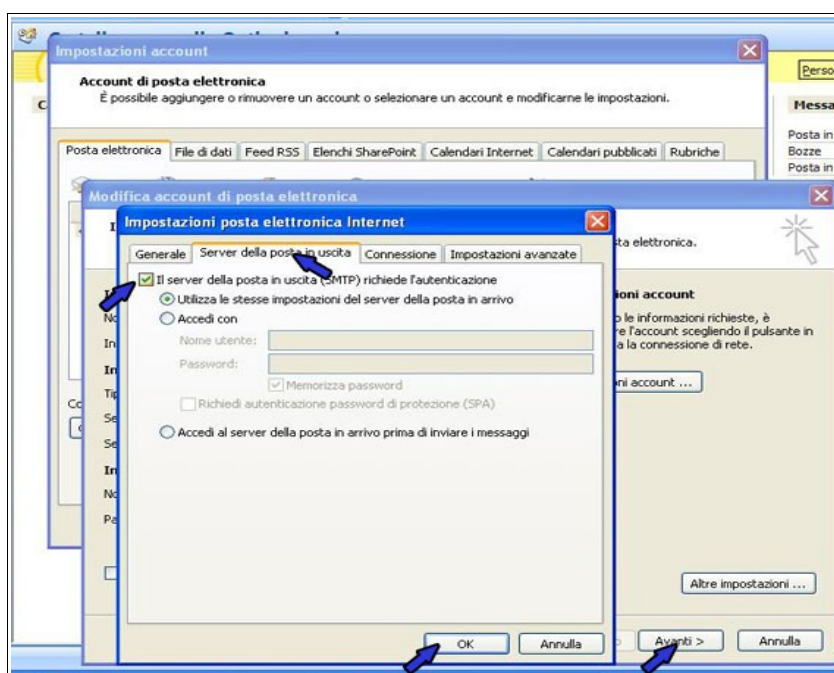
Impostazioni account

Account di posta elettronica
È possibile aggiungere o rimuovere un account o selezionare un account e modificarne le impostazioni.

Perso

Messa

Posta in
Bozze
Posta in

Posta elettronica | File di dati | Feed RSS | Elenchi SharePoint | Calendari Internet | Calendari pubblicati | Rubriche

Modifica account di posta elettronica

Impostazioni posta elettronica Internet

Generale | Server della posta in uscita | Connessione | Impostazioni avanzate

Il server della posta in uscita (SMTP) richiede l'autenticazione
Utilizza le stesse impostazioni del server della posta in arrivo
Accedi con
Nome utente:
Password:
Memorizza password
Richiedi autenticazione password di protezione (SPA)
Accedi al server della posta in arrivo prima di inviare i messaggi

OK
Annulla

sta elettronica.

ioni account
o le informazioni richieste, è
re l'account scegliendo il pulsante in
la connessione di rete.

ni account ...

Altre impostazioni ...

Avanti >
Annulla